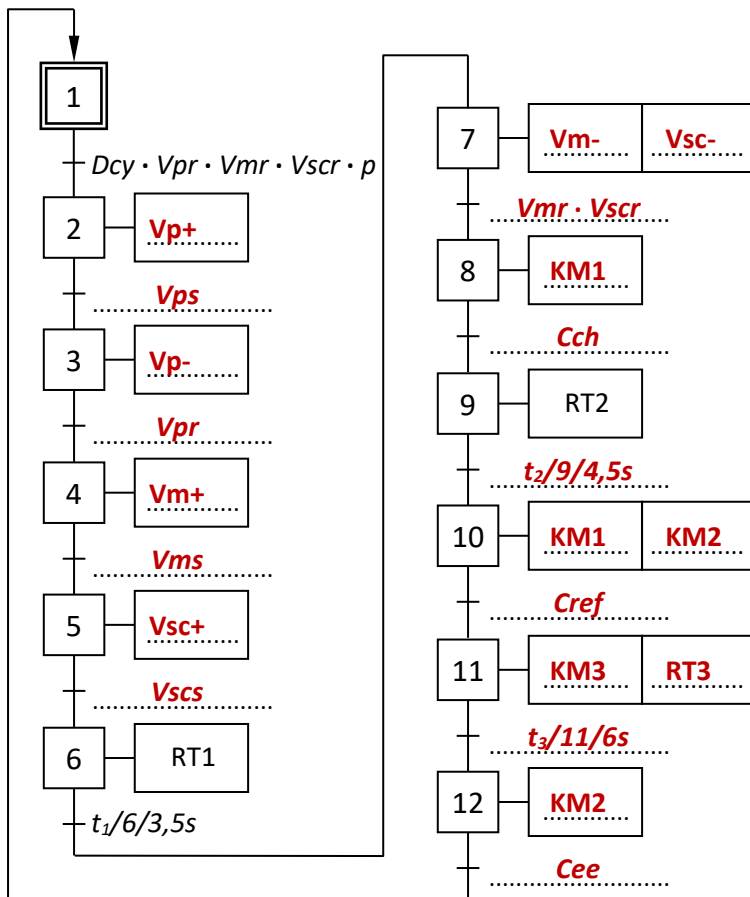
1

Dcy · Vpr · Vmr · Vscr · p

2 Vp+

Vps

3 Vp-

Vpr

4 Vm+

Vms

5 Vsc+

Vscs

6 RT1

$t_1/6/3,5s$

7 Vm- Vsc-

Vmr · Vscr

8 KM1

Cch

9 RT2

$t_2/9/4,5s$

10 KM1 KM2

Cref

11 KM3 RT3

$t_3/11/6s$

12 KM2

Cee